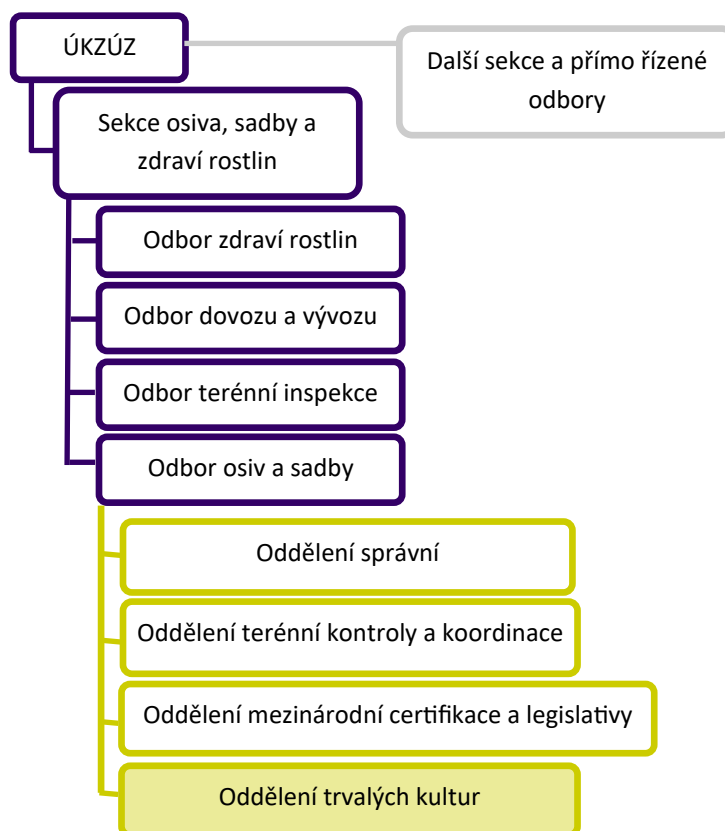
ÚKZÚZ

Další sekce a přímo řízené odbory

Sekce osiva, sadby a zdraví rostlin

Odbor zdraví rostlin

Odbor dovozu a vývozu

Odbor terénní inspekce

Odbor osiv a sadby

Oddělení správní

Oddělení terénní kontroly a koordinace

Oddělení mezinárodní certifikace a legislativy

Oddělení trvalých kultur